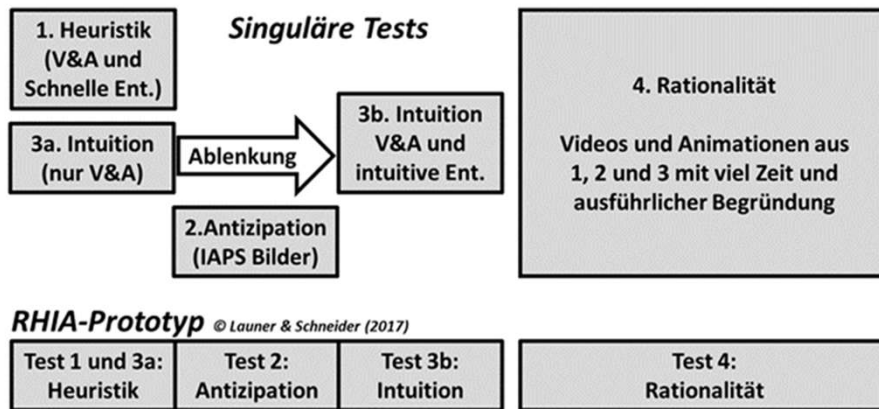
1. Heuristik (V&A und Schnelle Ent.)

Singuläre Tests

4. Rationalität

Videos und Animationen aus 1, 2 und 3 mit viel Zeit und ausführlicher Begründung

3a. Intuition (nur V&A)

Ablenkung

3b. Intuition V&A und intuitive Ent.

2.Antizipation (IAPS Bilder)

RHIA-Prototyp © Launer & Schneider (2017)

| Test 1 und 3a: Heuristik | Test 2: Antizipation | Test 3b: Intuition |
|---|---|---|

| Test 4: Rationalität |
|---|